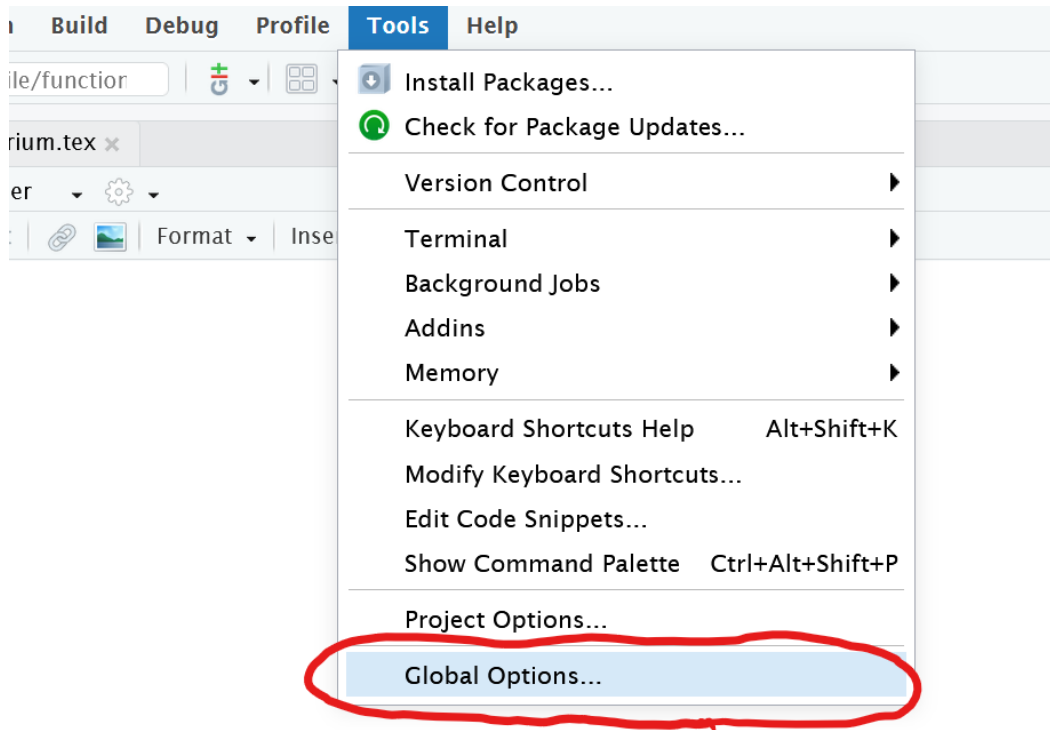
n Build Debug Profile Tools Help

ile/function

rium.tex ×

er

Format Inse

Install Packages...
Check for Package Updates...

Version Control

Terminal
Background Jobs
Addins
Memory

Keyboard Shortcuts Help Alt+Shift+K
Modify Keyboard Shortcuts...
Edit Code Snippets...
Show Command Palette Ctrl+Alt+Shift+P

Project Options...

Global Options...